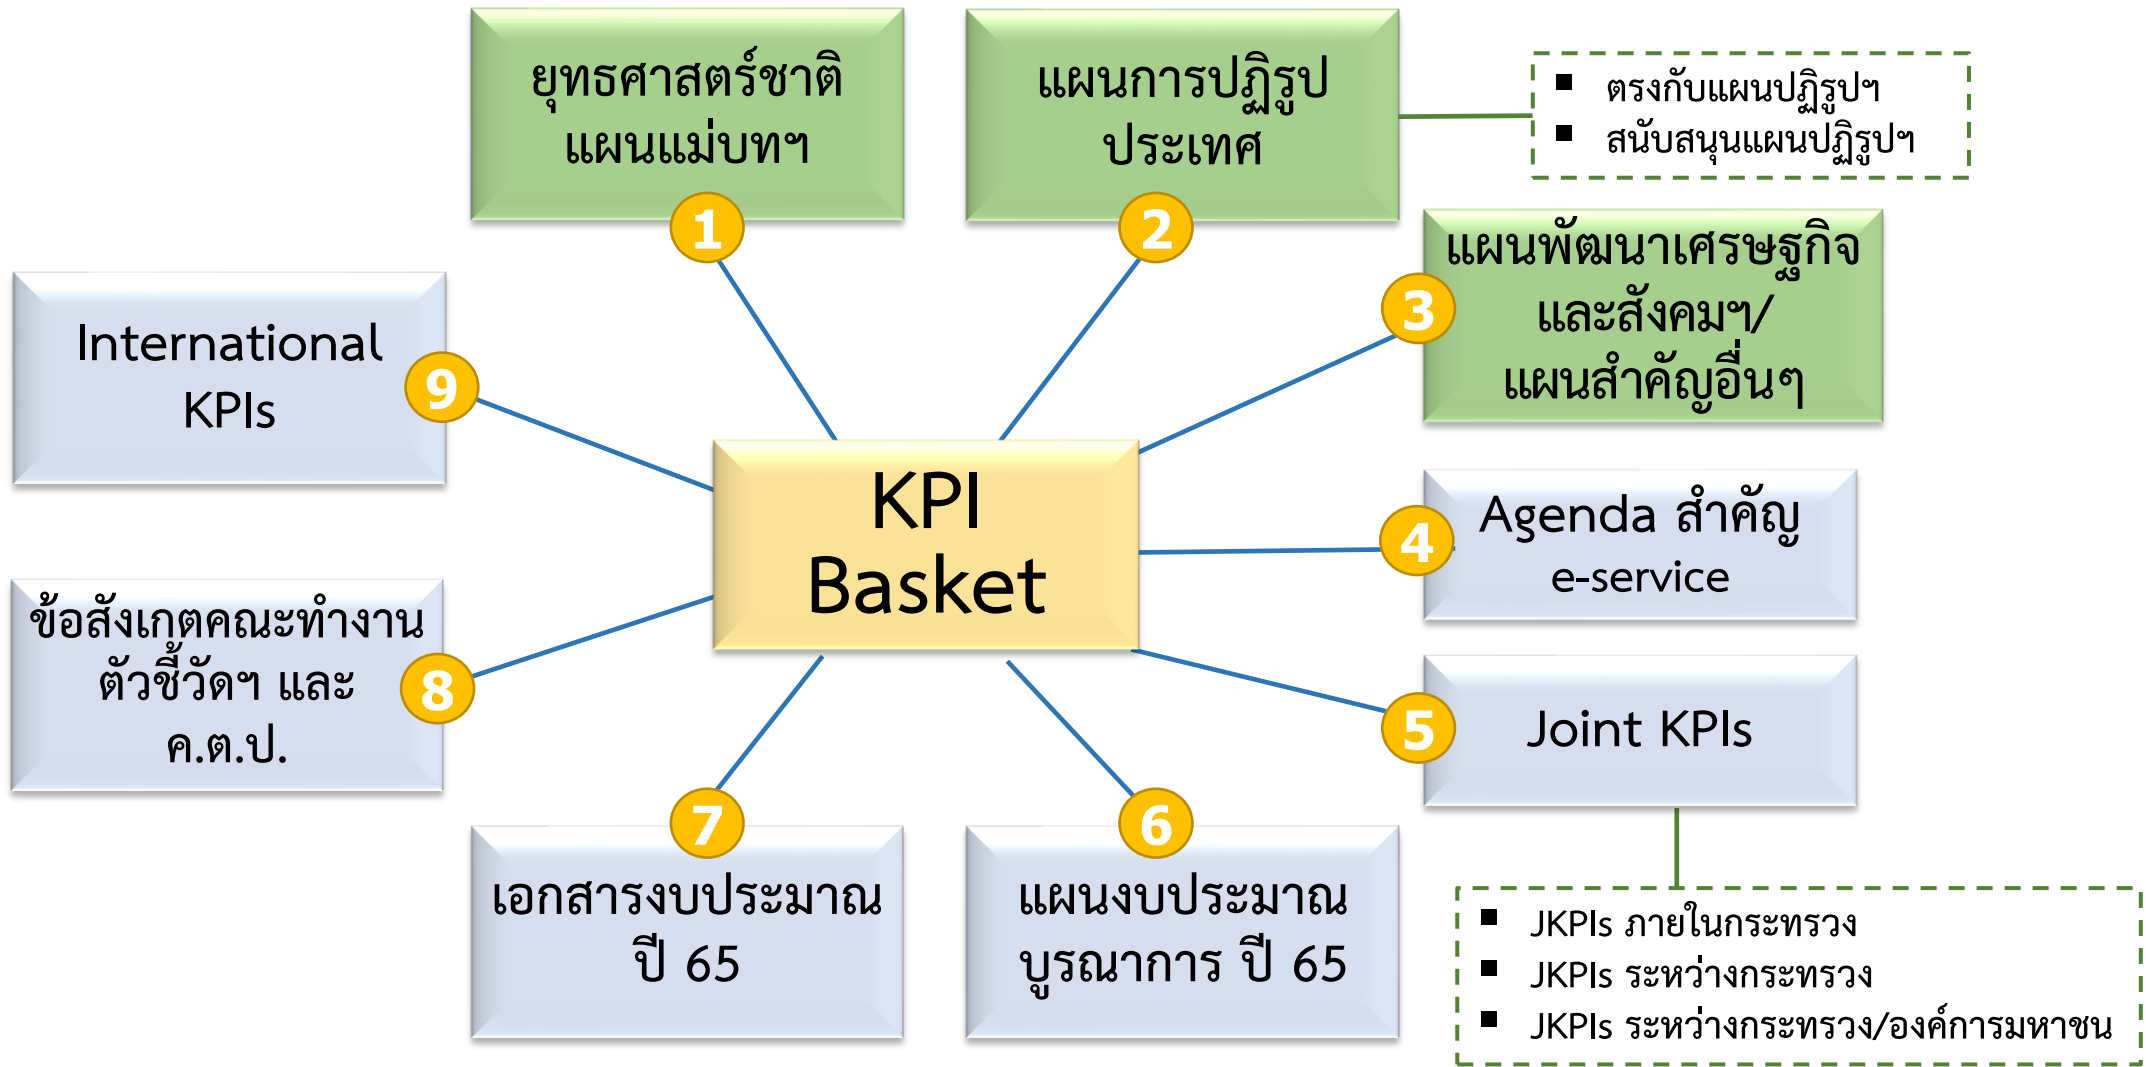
ยุทธศาสตร์ชาติ แผนแม่บทฯ
1

แผนการปฏิรูปประเทศ
2

- ตรงกับแผนปฏิรูปฯ
- สนับสนุนแผนปฏิรูปฯ

แผนพัฒนาเศรษฐกิจและสังคมฯ/ แผนสำคัญอื่นๆ
3

International KPIs
9

KPI Basket

Agenda สำคัญ e-service
4

ข้อสังเกตคณะทำงานตัวชี้วัดฯ และ ค.ต.ป.
8

Joint KPIs
5

7
เอกสารงบประมาณ ปี 65

6
แผนงบประมาณบูรณาการ ปี 65

- JKPIs ภายในกระทรวง
- JKPIs ระหว่างกระทรวง
- JKPIs ระหว่างกระทรวง/องค์การมหาชน